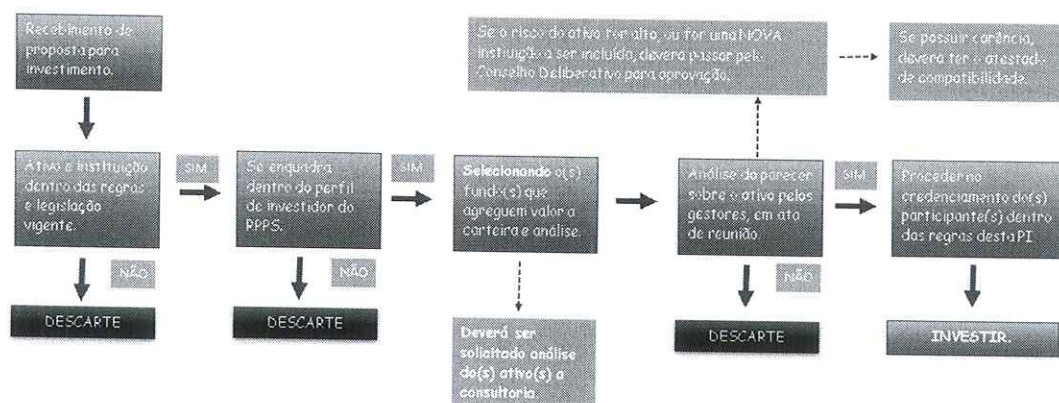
Recebimento de proposta para investimento.

Ativo e instituição dentro das regras e legislação vigente.

SIM

NÃO

DESCARTE

Se enquadra dentro do perfil de investidor do RPPS.

SIM

NÃO

DESCARTE

Selecionando o(s) fundo(s) que agreguem valor a carteira e análise.

Deverá ser solicitado análise do(s) ativo(s) a consultoria.

Se o risco do ativo for alto, ou for uma NOVA instituição a ser incluída, deverá passar pelo Conselho Deliberativo para aprovação.

Se possuir carência, deverá ter o atestado de compatibilidade.

Análise do parecer sobre o ativo pelos gestores, em ato de reunião.

SIM

NÃO

DESCARTE

Proceder no credenciamento do(s) participante(s) dentro das regras desta PI.

INVESTIR.